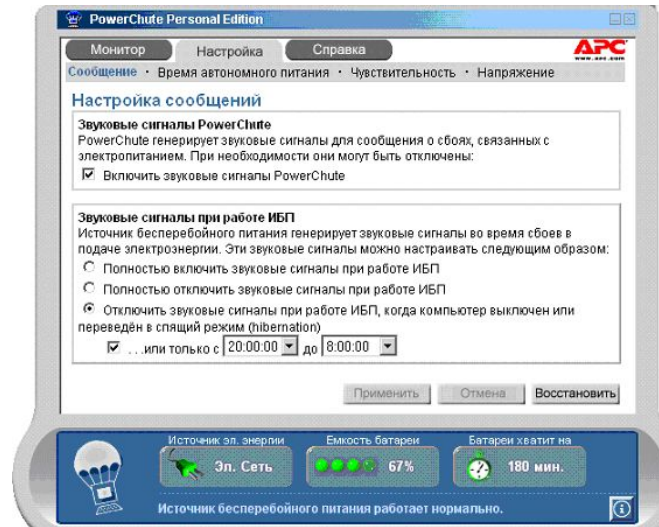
PowerChute Personal Edition

Монитор | Настройка | Справка

APC
www.apc.com

Сообщение · Время автономного питания · Чувствительность · Напряжение

Настройка сообщений

Звуковые сигналы PowerChute
PowerChute генерирует звуковые сигналы для сообщения о сбоях, связанных с электропитанием. При необходимости они могут быть отключены:

☑ Включить звуковые сигналы PowerChute

Звуковые сигналы при работе ИБП
Источник бесперебойного питания генерирует звуковые сигналы во время сбоев в подаче электроэнергии. Эти звуковые сигналы можно настраивать следующим образом:

○ Полностью включить звуковые сигналы при работе ИБП

○ Полностью отключить звуковые сигналы при работе ИБП

◉ Отключить звуковые сигналы при работе ИБП, когда компьютер выключен или переведён в спящий режим (hibernation)

☑ . . .или только с 20:00:00 до 8:00:00

Применить | Отмена | Восстановить

Источник эл. энергии
Эл. Сеть

Емкость батареи
67%

Батареи хватит на
180 мин.

Источник бесперебойного питания работает нормально.